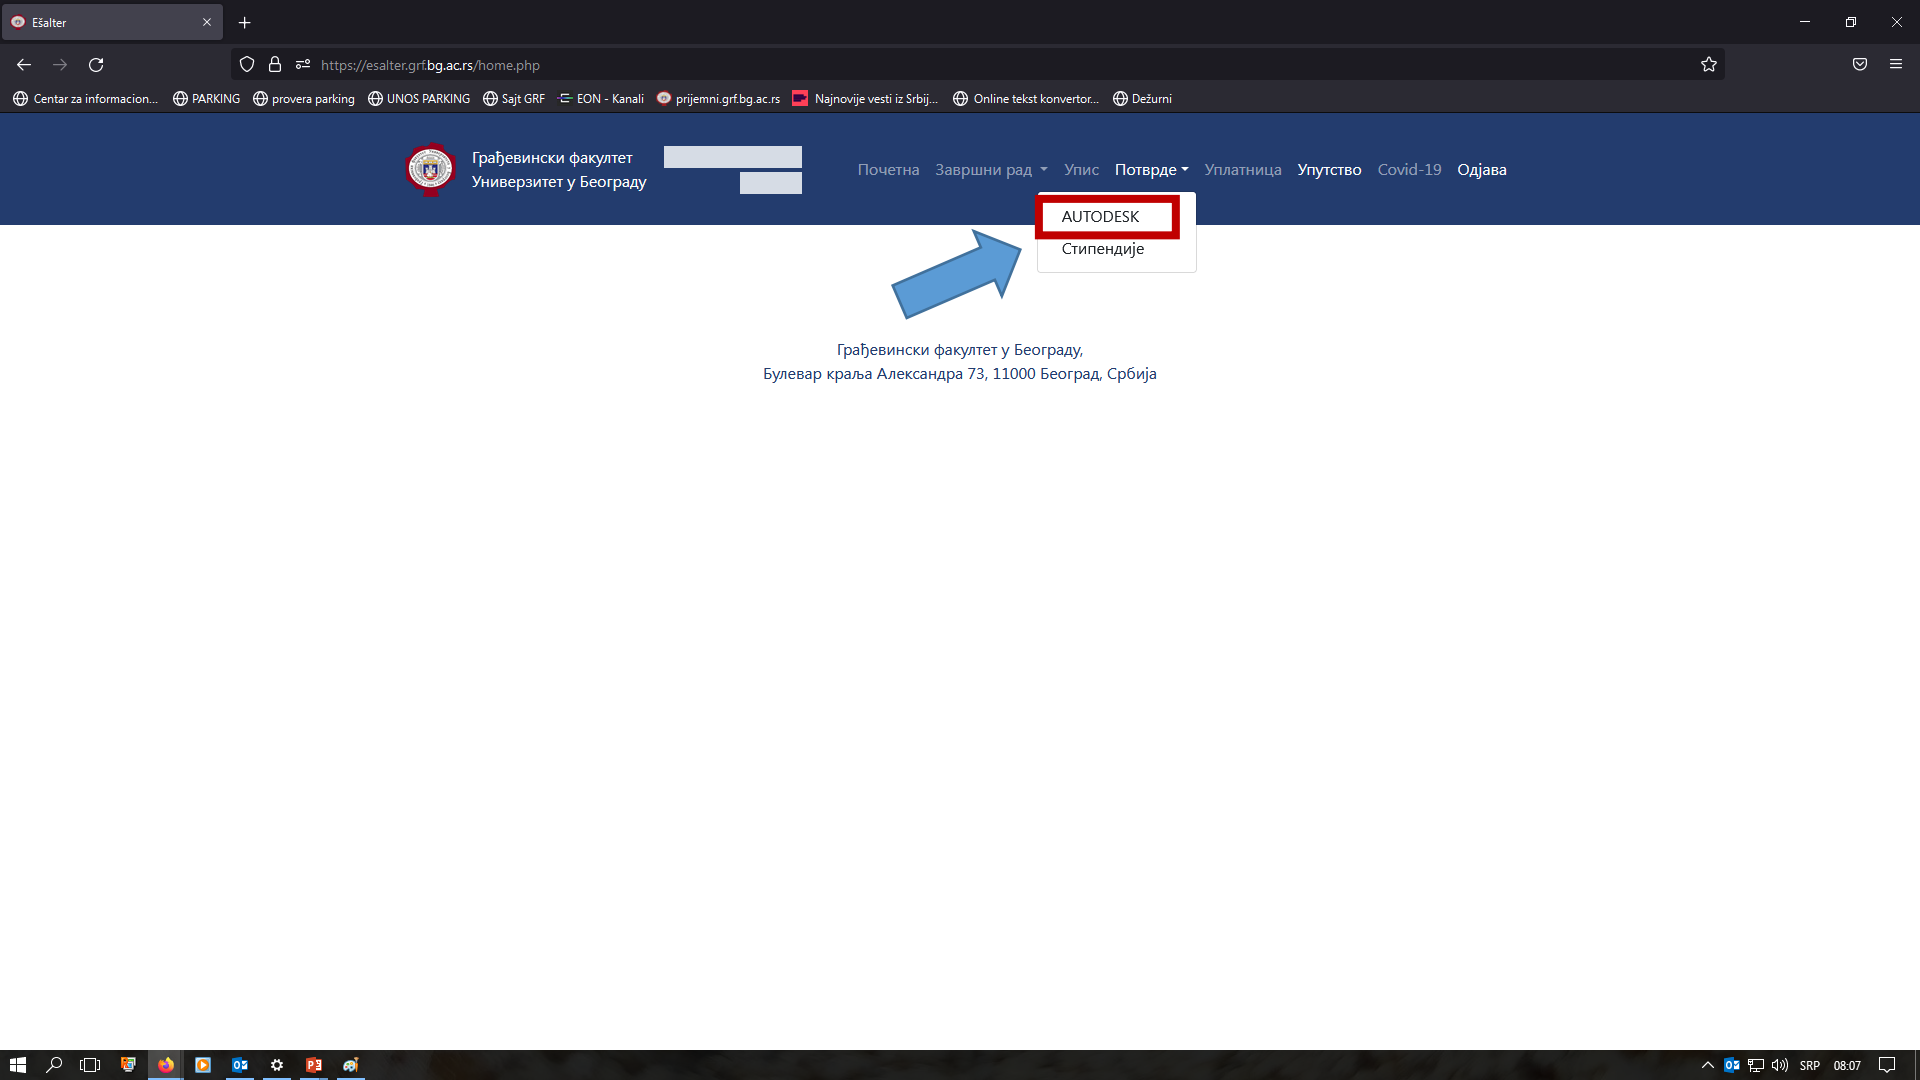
Ešalter

https://esalter.grf.bg.ac.rs/home.php

Centar za informacion... PARKING provera parking UNOS PARKING Sajt GRF EON - Kanali prijemni.grf.bg.ac.rs Najnovije vesti iz Srbij... Online tekst konvertor... Dežurni

Грађевински факултет
Универзитет у Београду

Почетна Завршни рад Упис Потврде Уплатница Упутство Covid-19 Одјава

AUTODESK
Стипендије

Грађевински факултет у Београду,
Булевар краља Александра 73, 11000 Београд, Србија

SRP 08:07